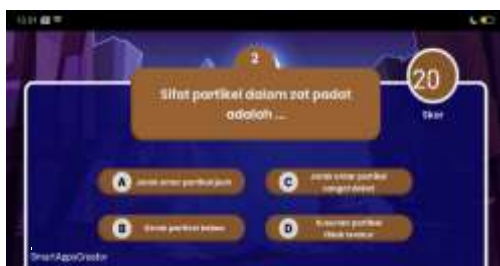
13:01

2

Sifat partikel dalam zat padat adalah ...

20

Skor

A Jarak antar partikel jauh

C Jarak antar partikel sangat dekat

B Gerak partikel bebas

D Susunan partikel tidak teratur

SmartAppsCreator